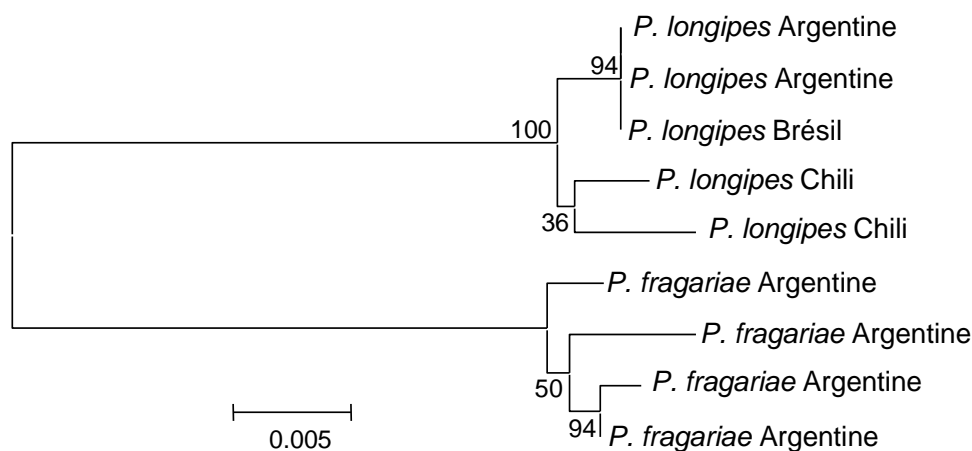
94
*P. longipes* Argentine
*P. longipes* Argentine
100
*P. longipes* Brésil
*P. longipes* Chili
36
*P. longipes* Chili
*P. fragariae* Argentine
*P. fragariae* Argentine
50
*P. fragariae* Argentine
94
*P. fragariae* Argentine
0.005